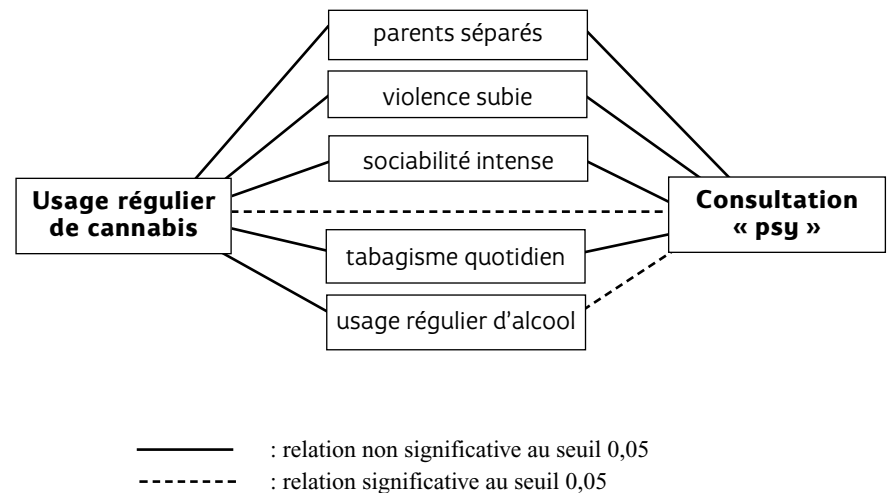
parents séparés

violence subie

sociabilité intense

Usage régulier de cannabis

Consultation « psy »

tabagisme quotidien

usage régulier d'alcool

: relation non significative au seuil 0,05

: relation significative au seuil 0,05